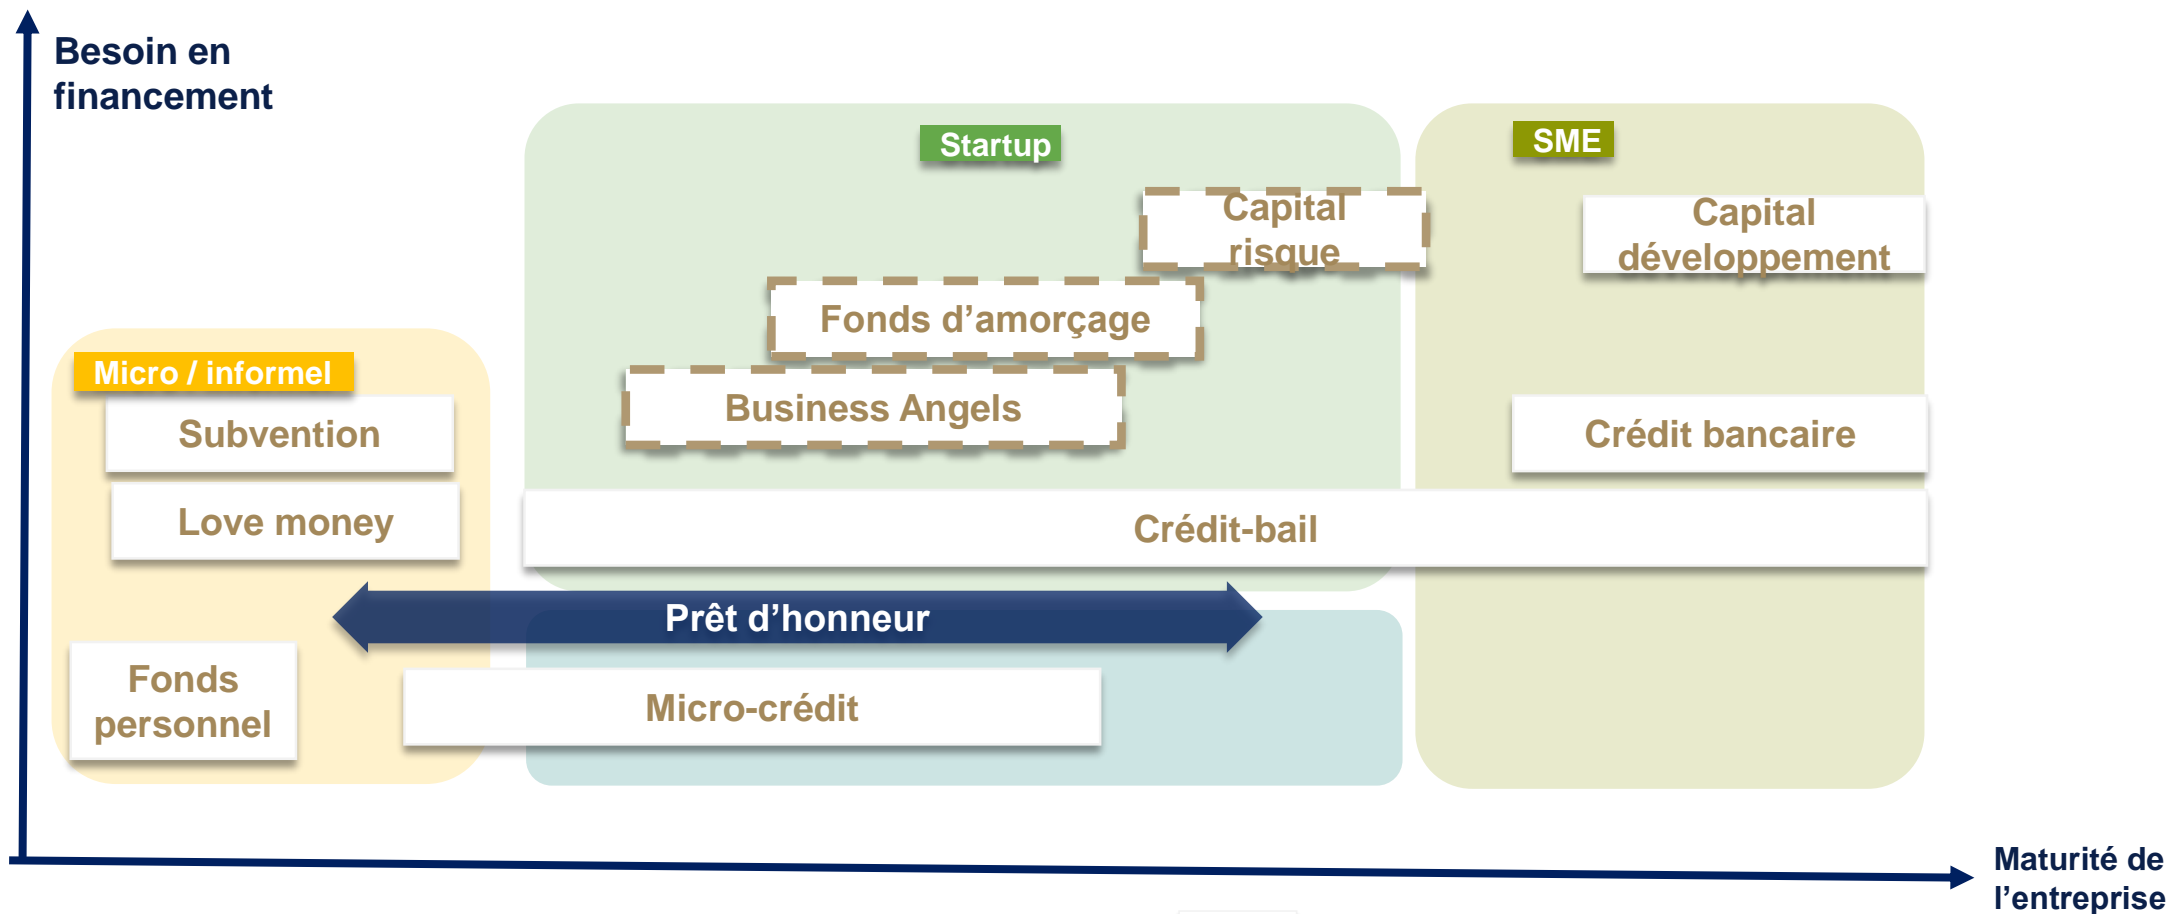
Besoin en financement

Startup

SME

Capital risque

Capital développement

Fonds d’amorçage

Micro / informel

Business Angels

Subvention

Crédit bancaire

Love money

Crédit-bail

Prêt d’honneur

Fonds personnel

Micro-crédit

Maturité de l’entreprise